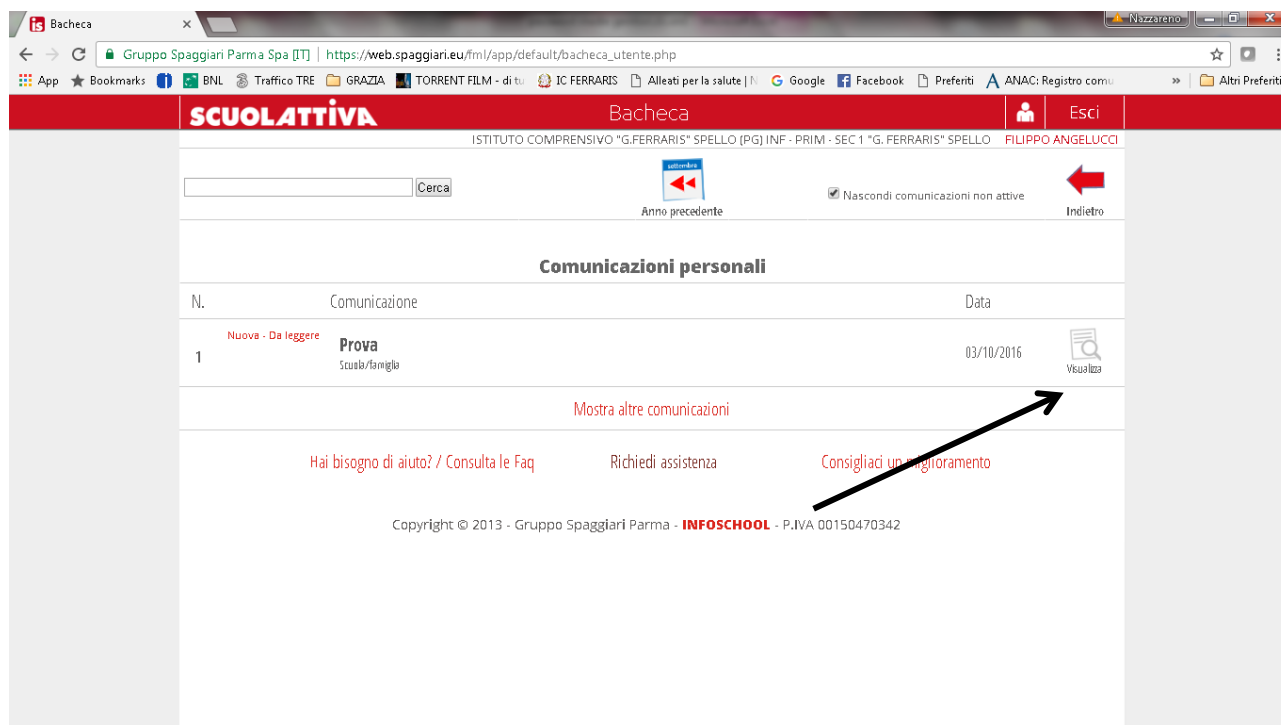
Bacheca
Nazzareno
Gruppo Spaggiari Parma Spa [IT] | https://web.spaggiari.eu/fml/app/default/bacheca_utente.php
App Bookmarks BNL Traffico TRE GRAZIA TORRENT FILM - di tu IC FERRARIS Alleati per la salute | N Google Facebook Preferiti ANAC: Registro comu » Altri Preferiti

SCUOLATTIVA Bacheca Esci
ISTITUTO COMPRENSIVO "G.FERRARIS" SPELLO (PG) INF - PRIM - SEC 1 "G. FERRARIS" SPELLO FILIPPO ANGELUCCI

Cerca
settembre
Anno precedente
Nascondi comunicazioni non attive
Indietro

Comunicazioni personali

| N. | Comunicazione | Data | |
|---|---|---|---|
| 1 | Nuova - Da leggere Prova Scuola/famiglia | 03/10/2016 | Visualizza |

Mostra altre comunicazioni

Hai bisogno di aiuto? / Consulta le Faq Richiedi assistenza Consigliaci un miglioramento

Copyright © 2013 - Gruppo Spaggiari Parma - INFOSCHOOL - P.IVA 00150470342